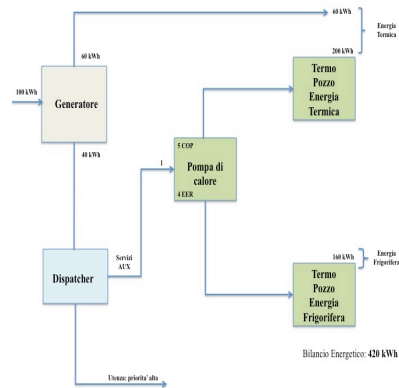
60 kWh

Energia Termica

200 kWh

60 kWh

100 kWh

Generatore

40 kWh

Termo Pozzo Energia Termica

5 COP

Pompa di calore

4 EER

1

Servizi AUX

Dispatcher

160 kWh

Energia Frigorifera

Termo Pozzo Energia Frigorifera

Bilancio Energetico: 420 kWh

Utenze: priorità alta